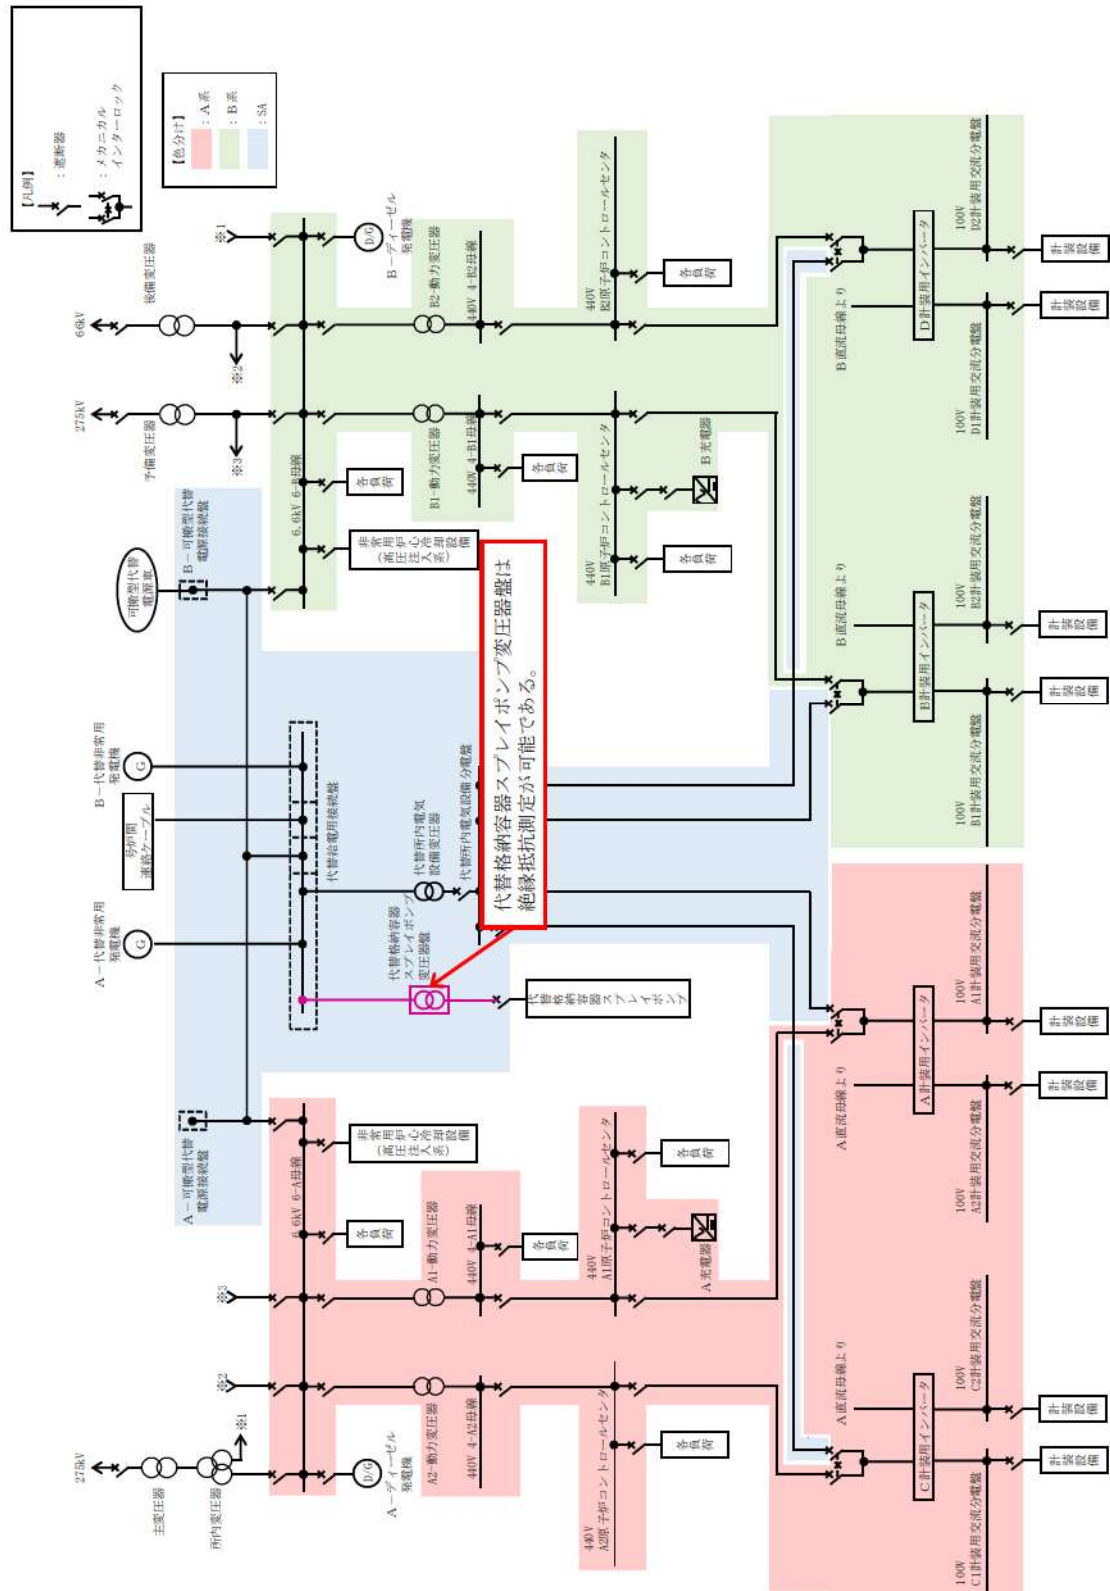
【凡例】
：遮断器
：メカニカルインターロック

【色分け】
：A系
：B系
：SA

※1
B－ディーゼル発電機
D/G
66kV
後備変圧器
※2
275kV
予備変圧器
※3
B2-動力変圧器
440V 4-B2母線
440V B2原子炉コントロールセンタ
各負荷
B1-動力変圧器
440V 4-B1母線
各負荷
440V B1原子炉コントロールセンタ
B充電器
各負荷
6.6kV 6-B母線
各負荷
非常用炉心冷却設備（高圧注入系）
B－可搬型代替電源接続盤
可搬型代替電源車
B直流母線より
D計装用インバータ
100V D2計装用交流分電盤
100V D1計装用交流分電盤
計装設備
計装設備
B直流母線より
B計装用インバータ
100V B2計装用交流分電盤
100V B1計装用交流分電盤
計装設備
計装設備

代替格納容器スプレイポンプ変圧器盤は絶縁抵抗測定が可能である。

B－代替非常用発電機
G
号炉間連絡ケーブル
代替給電用接続盤
代替所内電気設備変圧器
代替所内電気設備分電盤
A－代替非常用発電機
G
代替格納容器スプレイポンプ変圧器盤
代替格納容器スプレイポンプ

A直流母線より
A計装用インバータ
100V A1計装用交流分電盤
100V A2計装用交流分電盤
計装設備
計装設備
A－可搬型代替電源接続盤
6.6kV 6-A母線
非常用炉心冷却設備（高圧注入系）
各負荷
A1-動力変圧器
440V 4-A1母線
各負荷
440V A1原子炉コントロールセンタ
各負荷
A充電器
※3
※2
A直流母線より
C計装用インバータ
100V C2計装用交流分電盤
100V C1計装用交流分電盤
計装設備
計装設備
275kV
主変圧器
所内変圧器
※1
A－ディーゼル発電機
D/G
A2-動力変圧器
440V 4-A2母線
440V A2原子炉コントロールセンタ
各負荷